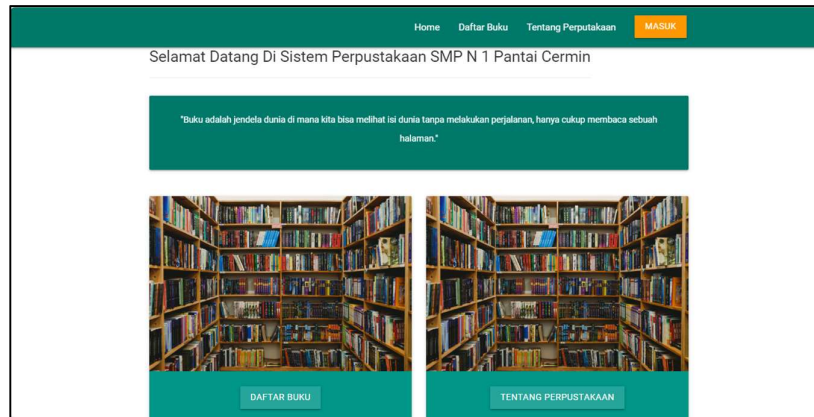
Home Daftar Buku Tentang Perputakaan MASUK

Selamat Datang Di Sistem Perpustakaan SMP N 1 Pantai Cermin

"Buku adalah jendela dunia di mana kita bisa melihat isi dunia tanpa melakukan perjalanan, hanya cukup membaca sebuah halaman."

DAFTAR BUKU

TENTANG PERPUSTAKAAN